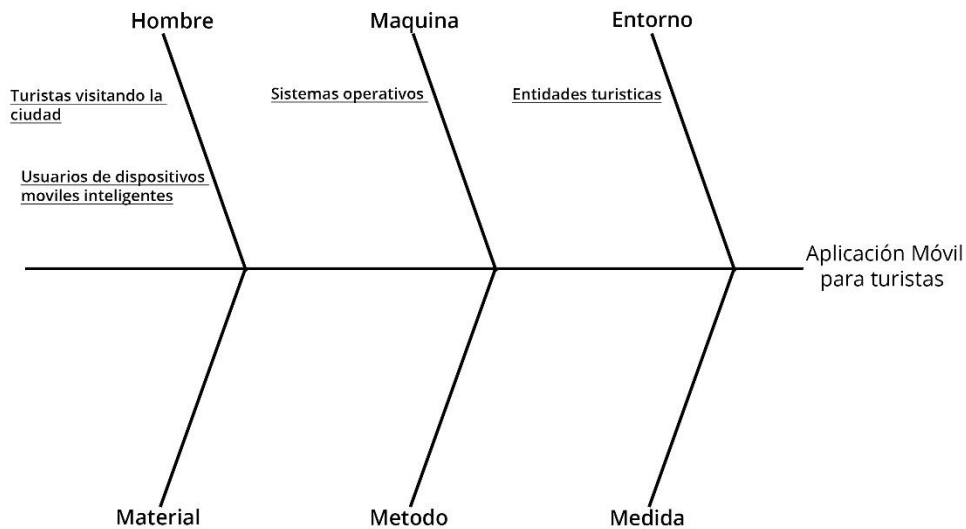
Hombre

Maquina

Entorno

Turistas visitando la ciudad

Usuarios de dispositivos moviles inteligentes

Sistemas operativos

Entidades turisticas

Aplicación Móvil para turistas

Material

Metodo

Medida